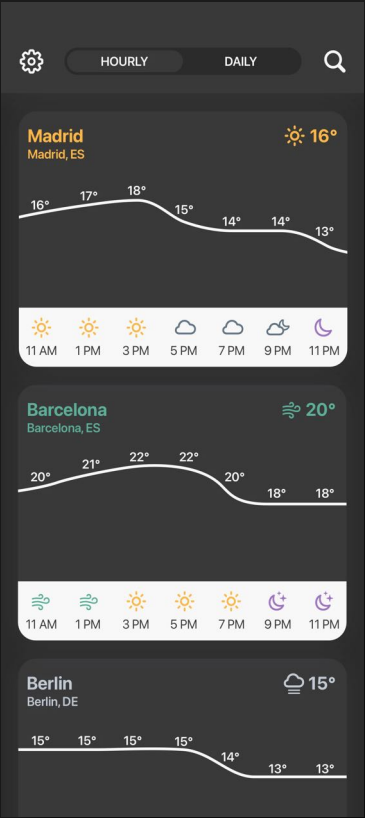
HOURLY DAILY

Madrid
Madrid, ES
16°

16° 17° 18° 15° 14° 14° 13°

11 AM 1 PM 3 PM 5 PM 7 PM 9 PM 11 PM

Barcelona
Barcelona, ES
20°

20° 21° 22° 22° 20° 18° 18°

11 AM 1 PM 3 PM 5 PM 7 PM 9 PM 11 PM

Berlin
Berlin, DE
15°

15° 15° 15° 15° 14° 13° 13°